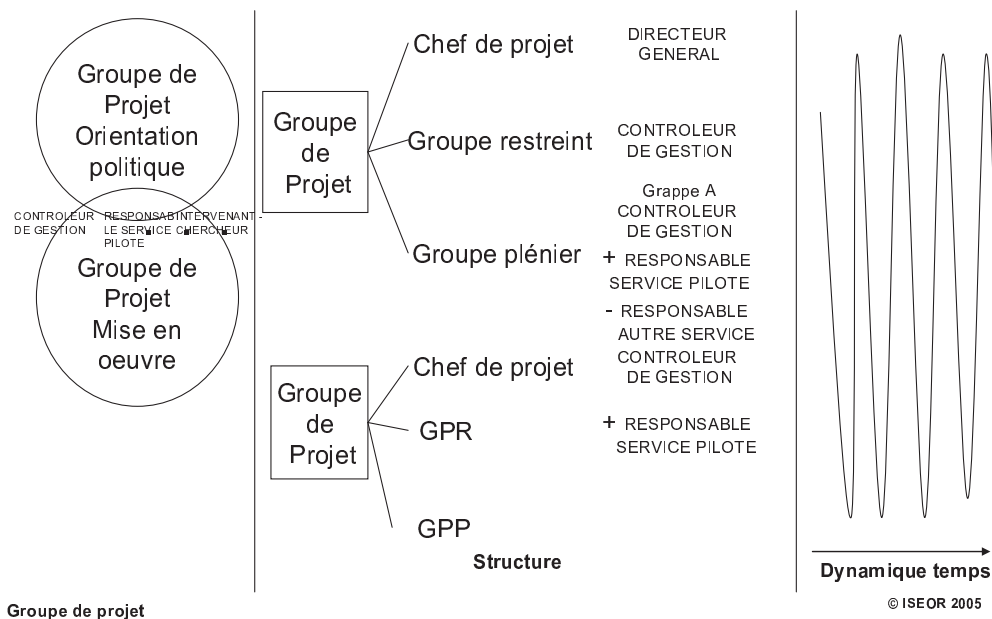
Groupe de Projet Orientation politique

CONTROLEUR DE GESTION

RESPONSABLE LE SERVICE PILOTE

INTERVENANT - CHERCHEUR

Groupe de Projet Mise en oeuvre

Groupe de Projet

Chef de projet

DIRECTEUR GENERAL

Groupe restreint

CONTROLEUR DE GESTION

Groupe plénier

Grappe A CONTROLEUR DE GESTION

+ RESPONSABLE SERVICE PILOTE

- RESPONSABLE AUTRE SERVICE

Groupe de Projet

Chef de projet

CONTROLEUR DE GESTION

GPR

+ RESPONSABLE SERVICE PILOTE

GPP

Structure

Dynamique temps

© ISEOR 2005

Groupe de projet